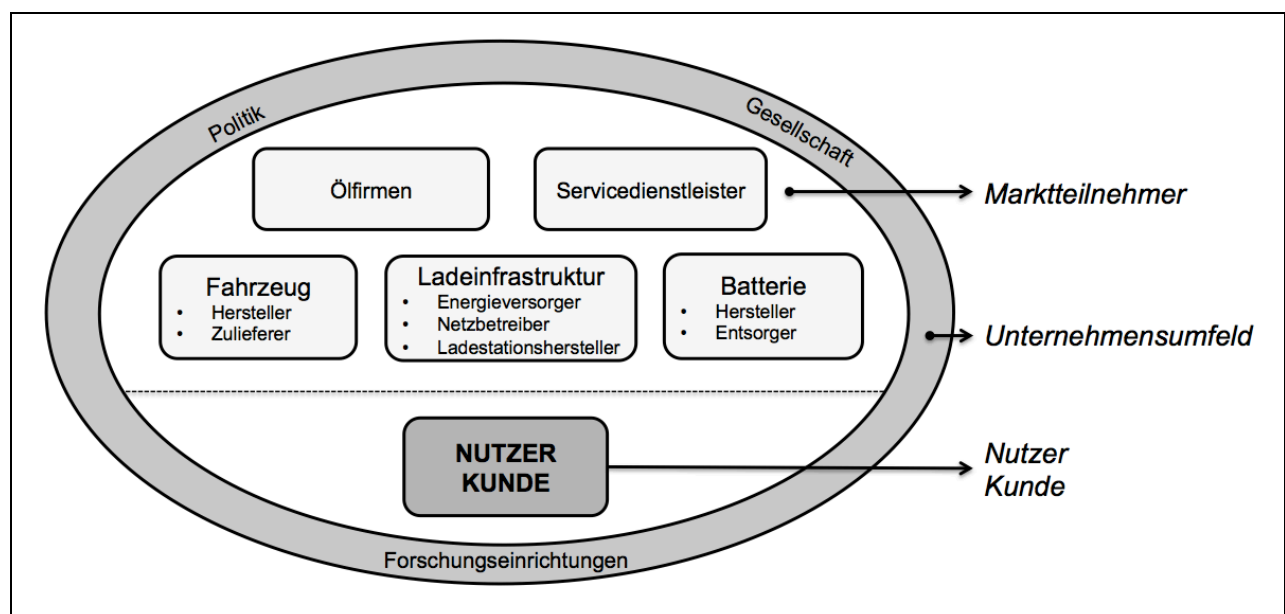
Politik

Gesellschaft

Ölfirmen

Servicedienstleister

Marktteilnehmer

Fahrzeug
- Hersteller
- Zulieferer

Ladeinfrastruktur
- Energieversorger
- Netzbetreiber
- Ladestationshersteller

Batterie
- Hersteller
- Entsorger

Unternehmensumfeld

NUTZER KUNDE

Nutzer Kunde

Forschungseinrichtungen